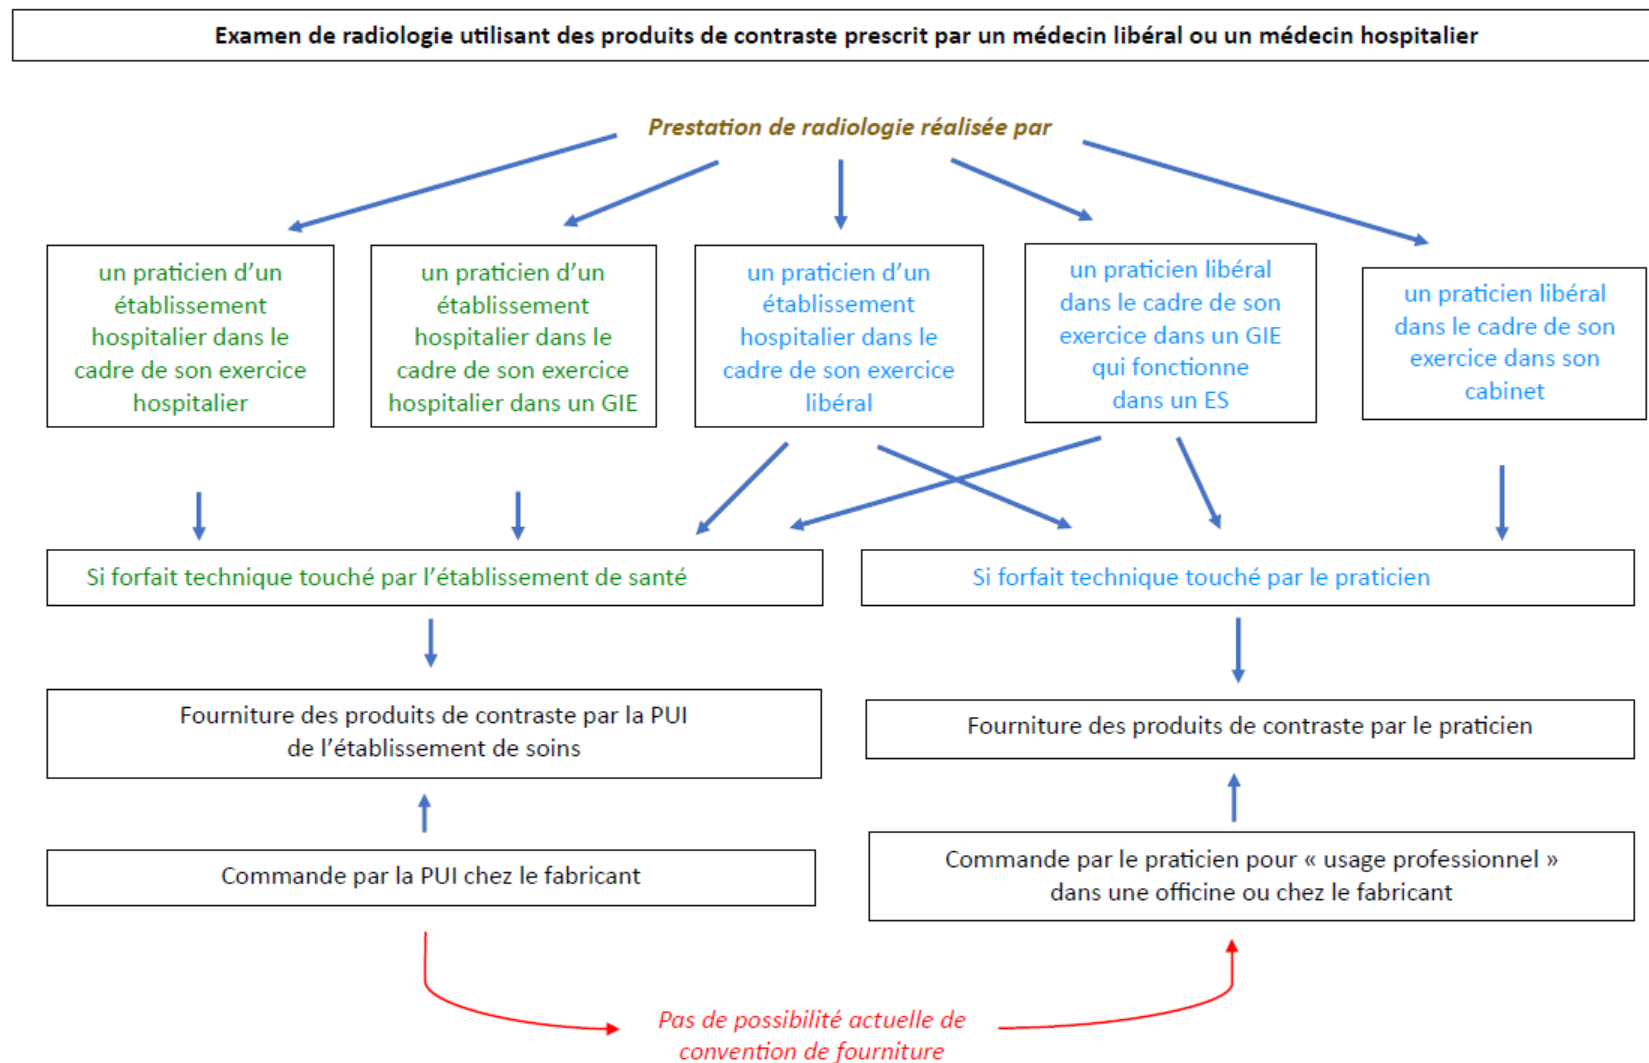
Examen de radiologie utilisant des produits de contraste prescrit par un médecin libéral ou un médecin hospitalier

Prestation de radiologie réalisée par

un praticien d'un établissement hospitalier dans le cadre de son exercice hospitalier

un praticien d'un établissement hospitalier dans le cadre de son exercice hospitalier dans un GIE

un praticien d'un établissement hospitalier dans le cadre de son exercice libéral

un praticien libéral dans le cadre de son exercice dans un GIE qui fonctionne dans un ES

un praticien libéral dans le cadre de son exercice dans son cabinet

Si forfait technique touché par l'établissement de santé

Si forfait technique touché par le praticien

Fourniture des produits de contraste par la PUI de l'établissement de soins

Fourniture des produits de contraste par le praticien

Commande par la PUI chez le fabricant

Commande par le praticien pour « usage professionnel » dans une officine ou chez le fabricant

Pas de possibilité actuelle de convention de fourniture